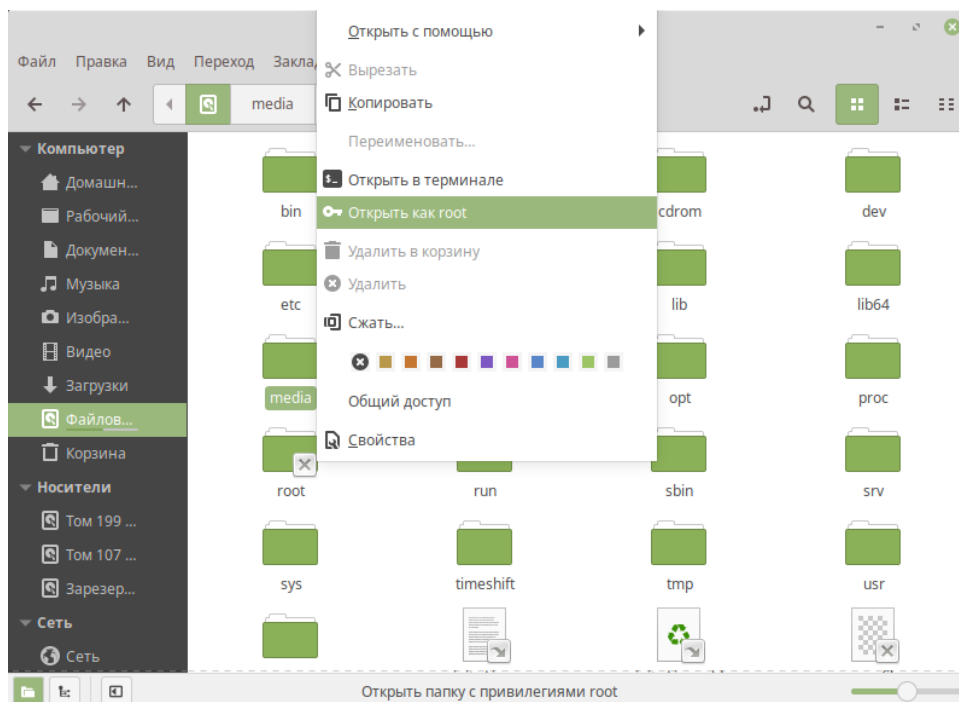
Файл Правка Вид Переход Закла

media

Компьютер
Домашн...
Рабочий...
Докумен...
Музыка
Изобра...
Видео
Загрузки
Файлов...
Корзина
Носители
Том 199 ...
Том 107 ...
Зарезер...
Сеть
Сеть

Открыть с помощью
Вырезать
Копировать
Переименовать...
Открыть в терминале
Открыть как root
Удалить в корзину
Удалить
Сжать...
Общий доступ
Свойства

bin
cdrom
dev
etc
lib
lib64
media
opt
proc
root
run
sbin
srv
sys
timeshift
tmp
usr

Открыть папку с привилегиями root